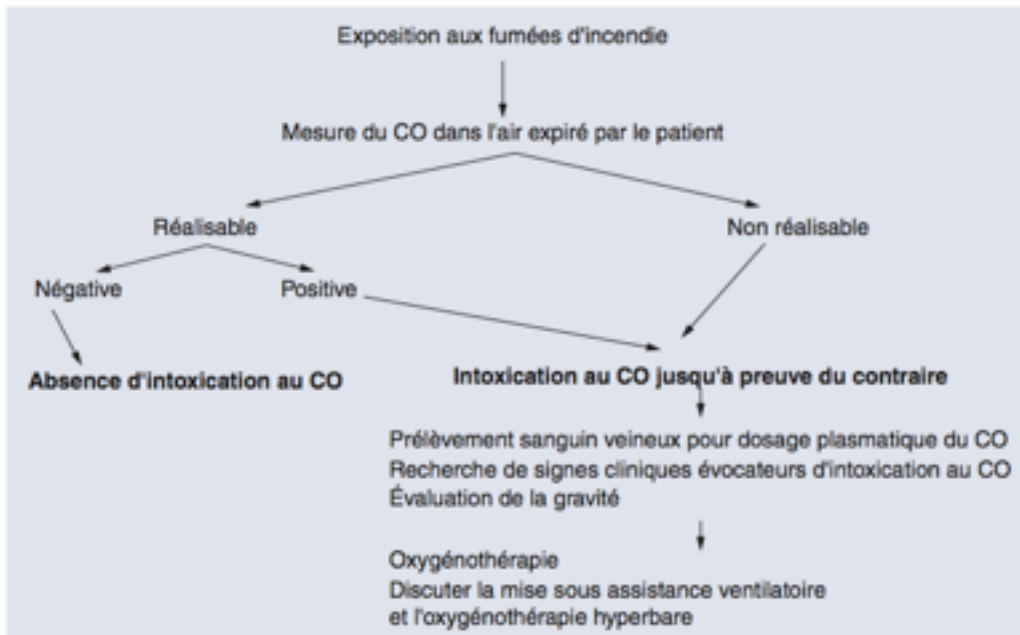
Exposition aux fumées d'incendie

Mesure du CO dans l'air expiré par le patient

Réalisable

Non réalisable

Négative

Positive

Absence d'intoxication au CO

Intoxication au CO jusqu'à preuve du contraire

Prélèvement sanguin veineux pour dosage plasmatique du CO
Recherche de signes cliniques évocateurs d'intoxication au CO
Évaluation de la gravité

Oxygénothérapie
Discuter la mise sous assistance ventilatoire et l'oxygénothérapie hyperbare